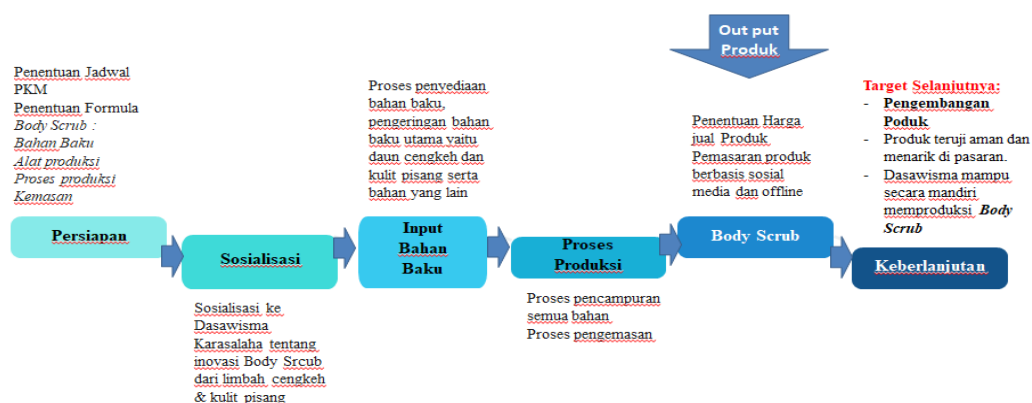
Out put Produk

Penentuan Jadwal PKM
Penentuan Formula *Body Scrub :*
*Bahan Baku*
*Alat produksi*
*Proses produksi*
*Kemasan*

Persiapan

Sosialisasi

Sosialisasi ke Dasawisma Karasalaha tentang inovasi Body Srcub dari limbah cengkeh & kulit pisang

Proses penyediaan bahan baku, pengeringan bahan baku utama yaitu daun cengkeh dan kulit pisang serta bahan yang lain

Input Bahan Baku

Proses Produksi

Proses pencampuran semua bahan
Proses pengemasan

Penentuan Harga jual Produk
Pemasaran produk berbasis sosial media dan offline

Body Scrub

Target Selanjutnya:
- Pengembangan Poduk
- Produk teruji aman dan menarik di pasaran.
- Dasawisma mampu secara mandiri memproduksi *Body Scrub*

Keberlanjutan